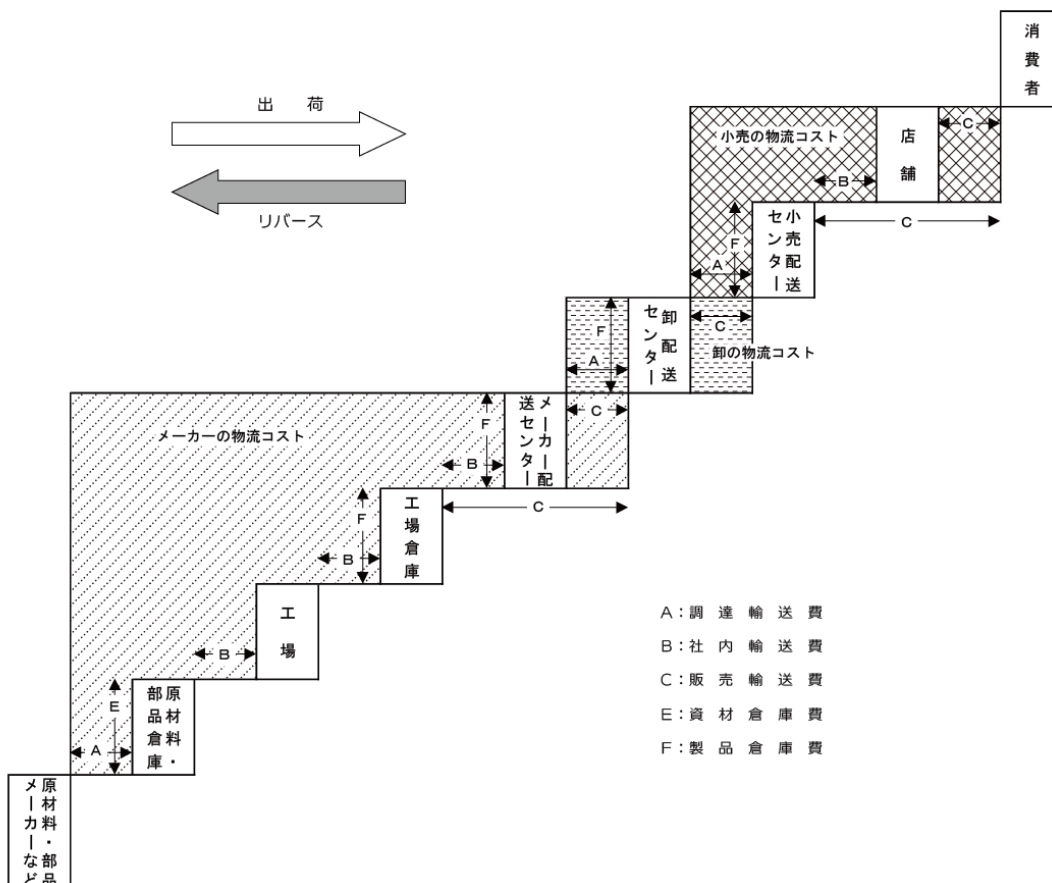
出荷

リバース

消費者

小売の物流コスト

店舗

C

B

小売配送センター

C

F

A

卸配送センター

F

C

卸の物流コスト

A

C

メーカー配送センター

メーカーの物流コスト

F

B

工場倉庫

C

F

B

工場

B

原材料・部品倉庫

E

A

原材料・部品メーカーなど

A：調達輸送費
B：社内輸送費
C：販売輸送費
E：資材倉庫費
F：製品倉庫費